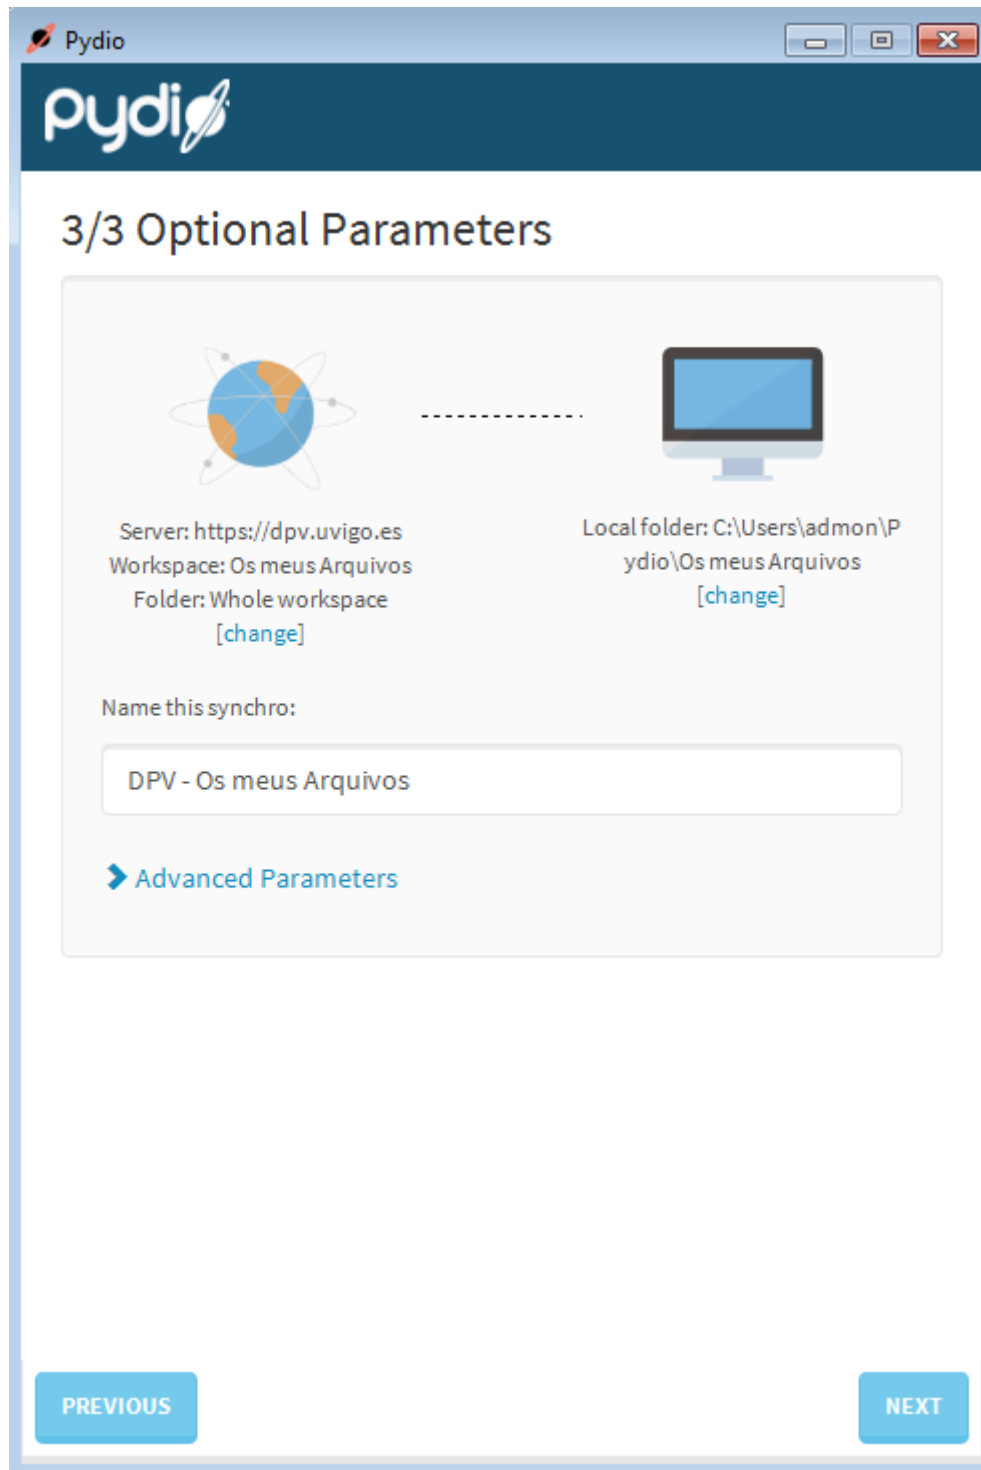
Pydio

pydio

3/3 Optional Parameters

Server: https://dpv.uvigo.es
Workspace: Os meus Arquivos
Folder: Whole workspace
[change]

Local folder: C:\Users\admon\Pydio\Os meus Arquivos
[change]

Name this synchro:

DPV - Os meus Arquivos

Advanced Parameters

PREVIOUS

NEXT